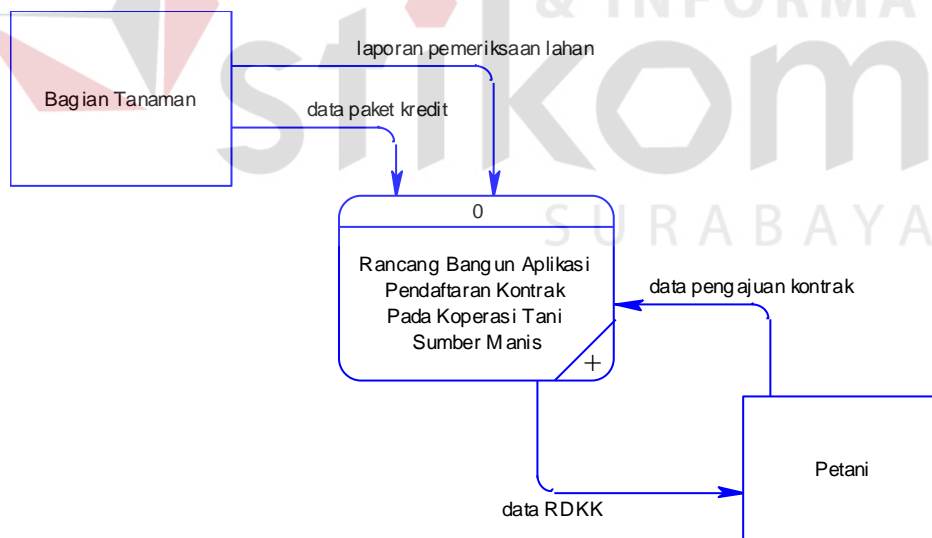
& INFORMA
stikom
SURABAYA

Bagian Tanaman

laporan pemeriksaan lahan

data paket kredit

0

Rancang Bangun Aplikasi Pendaftaran Kontrak Pada Koperasi Tani Sumber Manis

+

data pengajuan kontrak

Petani

data RDKK